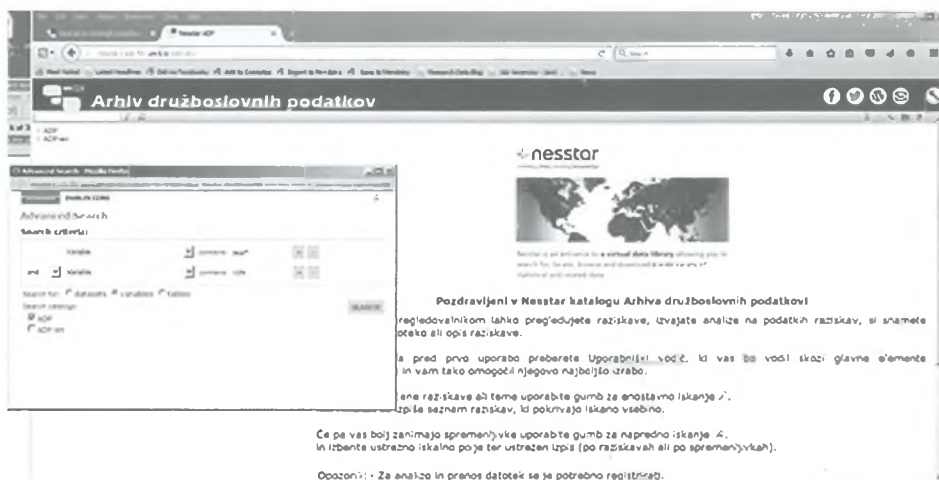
Nesstar ADP

Arhiv družboslovnih podatkov

ADP
ADP-en

Advanced Search - Mozilla Firefox

Advanced Search
Search criteria:

Variable contains
and Variable contains

Search for: datasets variables tables
Search catalogs:
ADP
ADP-en

SEARCH

nesstar

Nesstar is an entrance to a virtual data library allowing you to search for, locate, browse and download a wide variety of statistical and related data.

Pozdravljeni v Nesstar katalogu Arhiva družboslovnih podatkov!

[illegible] pregledovalnikom lahko pregledujete raziskave, izvajate analize na podatkih raziskav, si snamete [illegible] datoteko ali opis raziskave.

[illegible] a pred prvo uporabo preberete Uporabniški vodič, ki vas bo vodil skozi glavne elemente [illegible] in vam tako omogočil njegovo najboljšo izrabo.

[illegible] ene raziskave ali teme uporabite gumb za enostavno iskanje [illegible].
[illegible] izpiše seznam raziskav, ki pokrivajo iskano vsebino.

Če pa vas bolj zanimajo spremenljivke uporabite gumb za napredno iskanje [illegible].
In izberite ustrezno iskalno polje ter ustrezen izpis (po raziskavah ali po spremenljivkah).

Opozorilo: - Za analizo in prenos datotek se je potrebno registrirati.